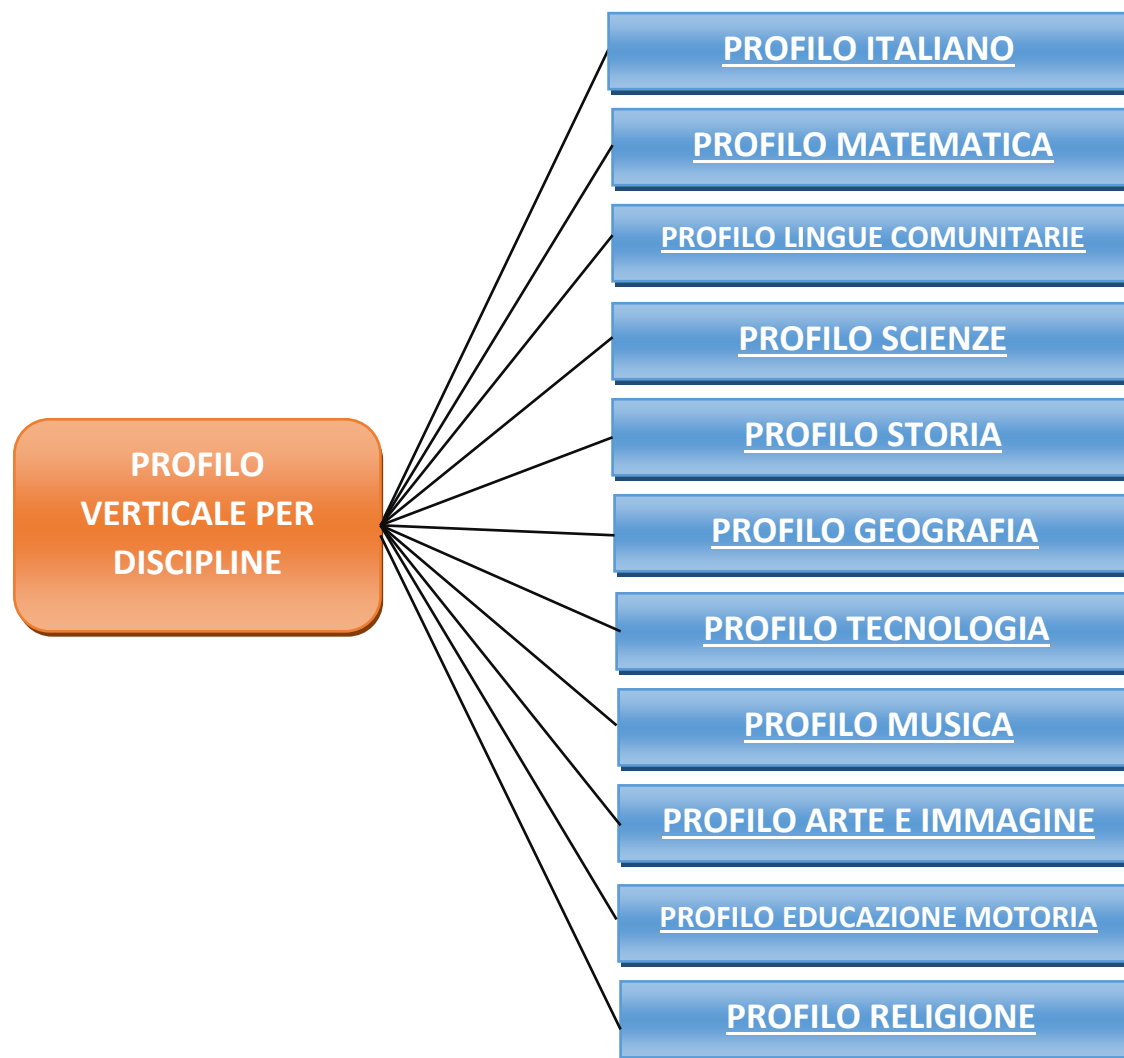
PROFILO VERTICALE PER DISCIPLINE

PROFILO ITALIANO

PROFILO MATEMATICA

PROFILO LINGUE COMUNITARIE

PROFILO SCIENZE

PROFILO STORIA

PROFILO GEOGRAFIA

PROFILO TECNOLOGIA

PROFILO MUSICA

PROFILO ARTE E IMMAGINE

PROFILO EDUCAZIONE MOTORIA

PROFILO RELIGIONE